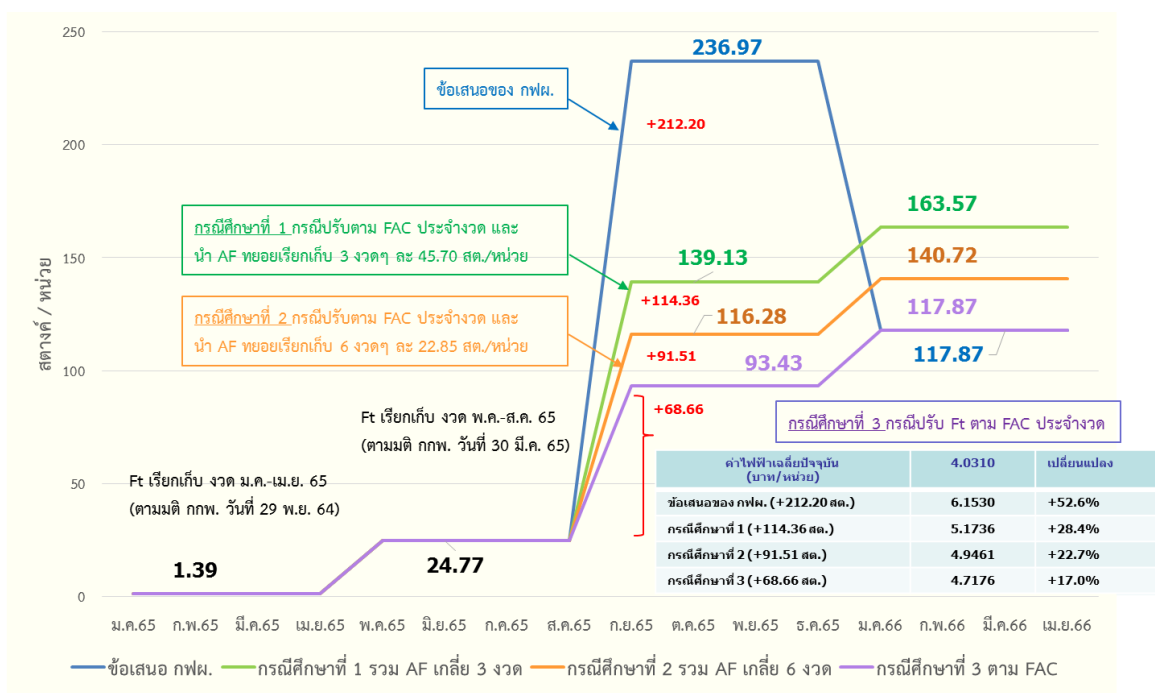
250

200

150

100

50

0

สตางค์ / หน่วย

236.97

ข้อเสนอของ กฟผ.

+212.20

กรณีศึกษาที่ 1 กรณีปรับตาม FAC ประจำงวด และ นำ AF ทยอยเรียกเก็บ 3 งวดๆ ละ 45.70 สต./หน่วย

163.57

139.13

140.72

+114.36

กรณีศึกษาที่ 2 กรณีปรับตาม FAC ประจำงวด และ นำ AF ทยอยเรียกเก็บ 6 งวดๆ ละ 22.85 สต./หน่วย

116.28

117.87

+91.51

93.43

117.87

Ft เรียกเก็บ งวด พ.ค.-ส.ค. 65 (ตามมติ กกพ. วันที่ 30 มี.ค. 65)

+68.66

กรณีศึกษาที่ 3 กรณีปรับ Ft ตาม FAC ประจำงวด

| ค่าไฟฟ้าเฉลี่ยปัจจุบัน (บาท/หน่วย) | 4.0310 | เปลี่ยนแปลง |
|---|---|---|
| ข้อเสนอของ กฟผ. (+212.20 สต.) | 6.1530 | +52.6% |
| กรณีศึกษาที่ 1 (+114.36 สต.) | 5.1736 | +28.4% |
| กรณีศึกษาที่ 2 (+91.51 สต.) | 4.9461 | +22.7% |
| กรณีศึกษาที่ 3 (+68.66 สต.) | 4.7176 | +17.0% |

Ft เรียกเก็บ งวด ม.ค.-เม.ย. 65 (ตามมติ กกพ. วันที่ 29 พ.ย. 64)

1.39

24.77

ม.ค.65 ก.พ.65 มี.ค.65 เม.ย.65 พ.ค.65 มิ.ย.65 ก.ค.65 ส.ค.65 ก.ย.65 ต.ค.65 พ.ย.65 ธ.ค.65 ม.ค.66 ก.พ.66 มี.ค.66 เม.ย.66

ข้อเสนอ กฟผ. กรณีศึกษาที่ 1 รวม AF เกลี่ย 3 งวด กรณีศึกษาที่ 2 รวม AF เกลี่ย 6 งวด กรณีศึกษาที่ 3 ตาม FAC